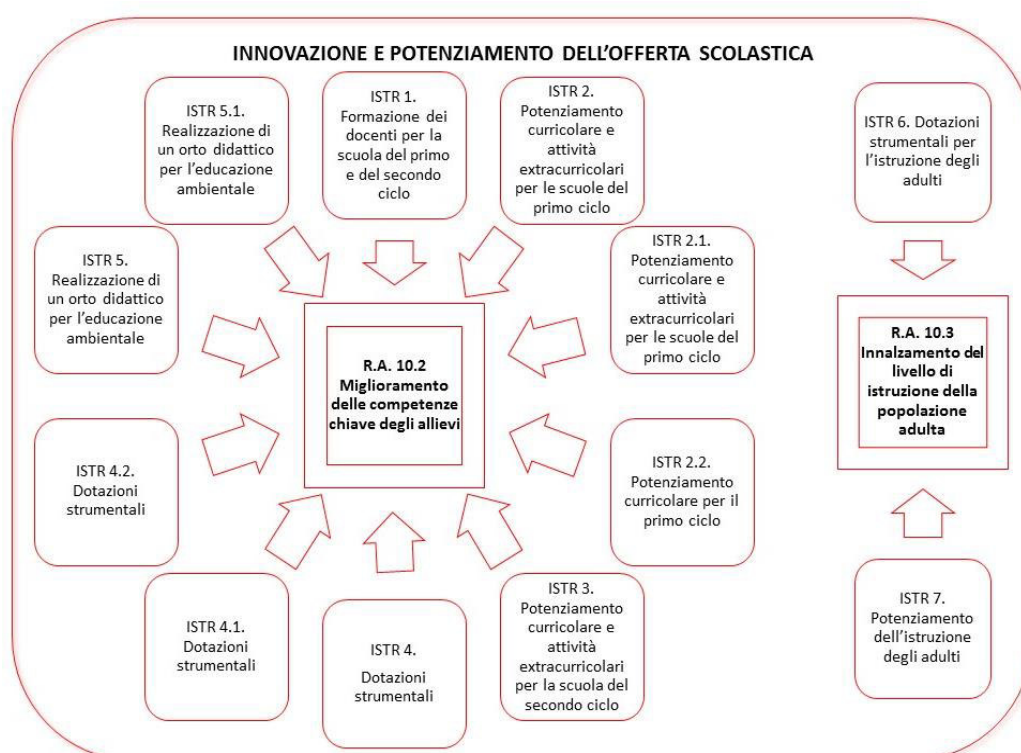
INNOVAZIONE E POTENZIAMENTO DELL'OFFERTA SCOLASTICA

ISTR 5.1. Realizzazione di un orto didattico per l'educazione ambientale

ISTR 1. Formazione dei docenti per la scuola del primo e del secondo ciclo

ISTR 2. Potenziamento curricolare e attività extracurricolari per le scuole del primo ciclo

ISTR 6. Dotazioni strumentali per l'istruzione degli adulti

ISTR 5. Realizzazione di un orto didattico per l'educazione ambientale

ISTR 2.1. Potenziamento curricolare e attività extracurricolari per le scuole del primo ciclo

R.A. 10.2 Miglioramento delle competenze chiave degli allievi

R.A. 10.3 Innalzamento del livello di istruzione della popolazione adulta

ISTR 4.2. Dotazioni strumentali

ISTR 2.2. Potenziamento curricolare per il primo ciclo

ISTR 4.1. Dotazioni strumentali

ISTR 4. Dotazioni strumentali

ISTR 3. Potenziamento curricolare e attività extracurricolari per la scuola del secondo ciclo

ISTR 7. Potenziamento dell'istruzione degli adulti